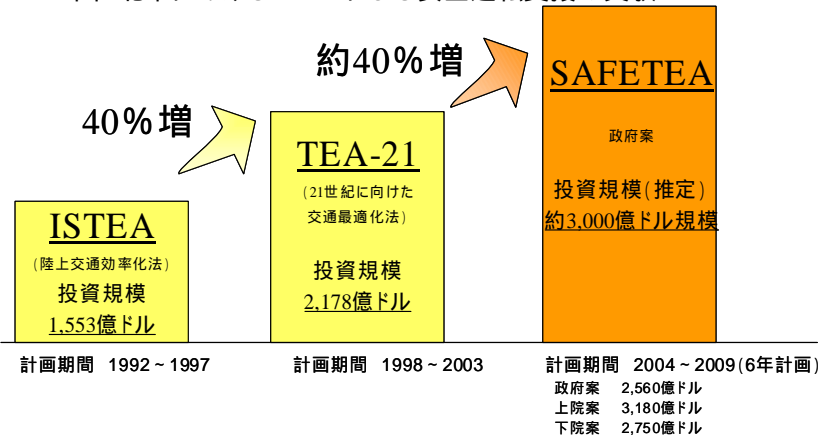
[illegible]

40％増

約40％増

ISTEA
（陸上交通効率化法）
投資規模
1,553億ドル

TEA-21
（21世紀に向けた交通最適化法）
投資規模
2,178億ドル

SAFETEA
政府案
投資規模（推定）
約3,000億ドル規模

計画期間 1992～1997

計画期間 1998～2003

計画期間 2004～2009（6年計画）
政府案 2,560億ドル
上院案 3,180億ドル
下院案 2,750億ドル